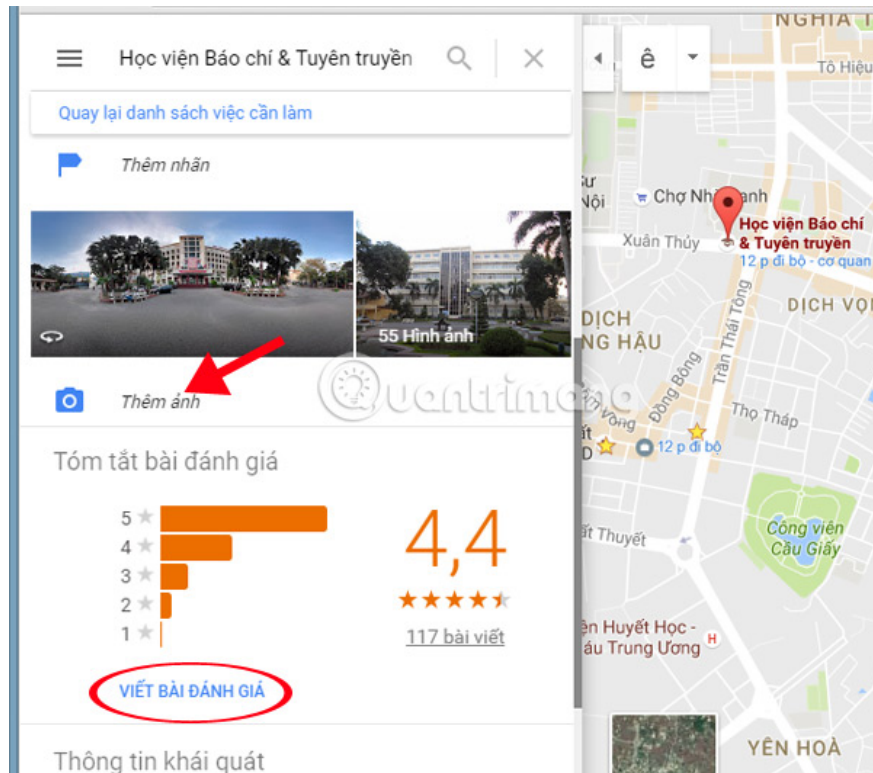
Học viện Báo chí & Tuyên truyền

Quay lại danh sách việc cần làm

Thêm nhãn

55 Hình ảnh

Thêm ảnh

Tóm tắt bài đánh giá

5
4
3
2
1

4,4

117 bài viết

VIẾT BÀI ĐÁNH GIÁ

Thông tin khái quát

ê

NGHĨA TÂ
Tô Hiệu
Chợ Nhà Xanh
Học viện Báo chí & Tuyên truyền
12 p đi bộ - cơ quan
Xuân Thủy
DỊCH VỌNG
DỊCH
NG HẬU
Trần Thái Tông
Đông Bồng
Thọ Tháp
12 p đi bộ
Công viên Cầu Giấy
ất Thuyết
ện Huyết Học - ầu Trung Ương
YÊN HOÀ

Quantrimang